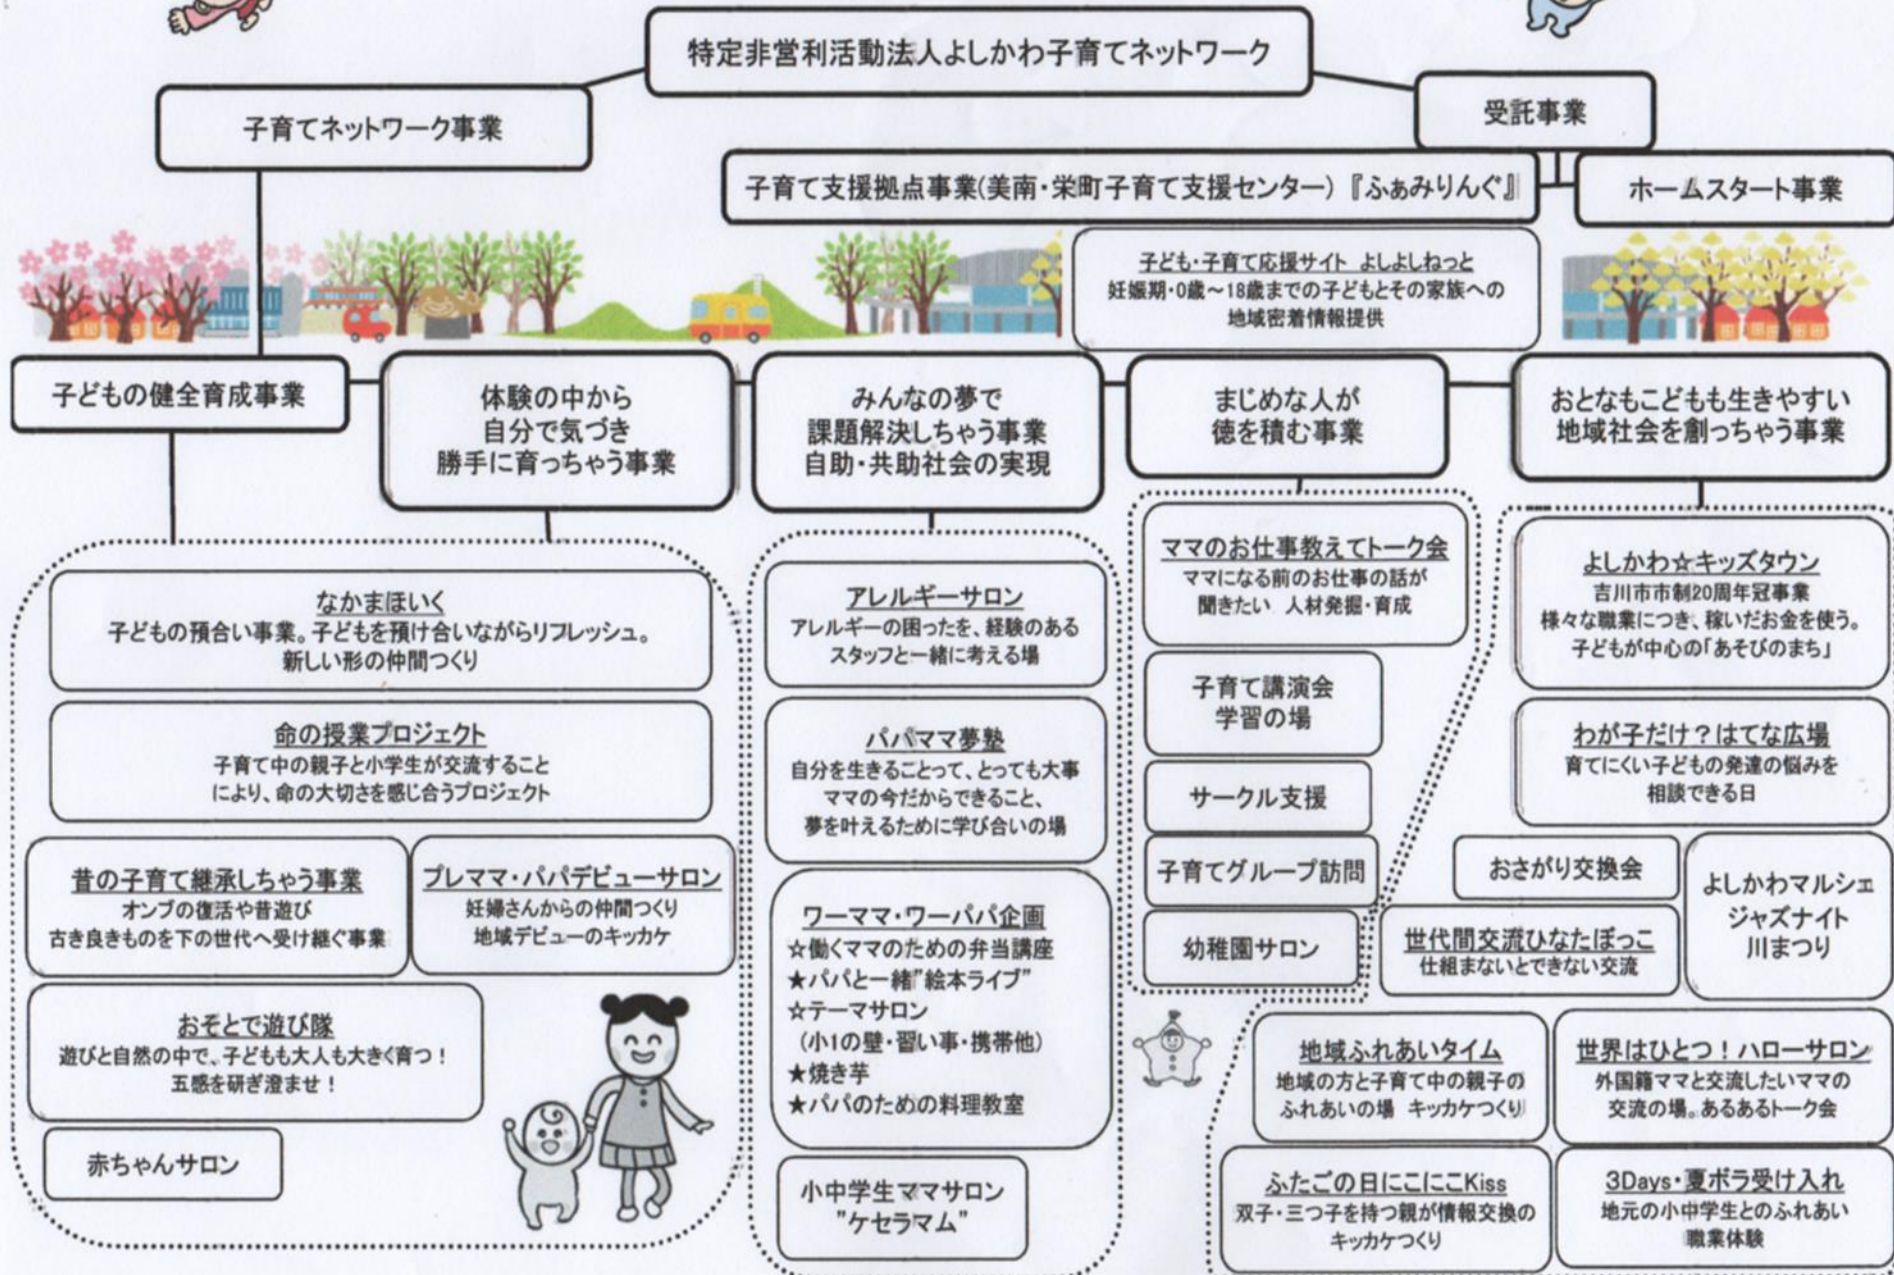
特定非営利活動法人よしかわ子育てネットワーク

子育てネットワーク事業

受託事業

子育て支援拠点事業(美南・栄町子育て支援センター)『ふぁみりんぐ』

ホームスタート事業

子ども・子育て応援サイト よしよしねっと
妊娠期・0歳～18歳までの子どもとその家族への地域密着情報提供

子どもの健全育成事業

体験の中から
自分で気づき
勝手に育っちゃう事業

みんなの夢で
課題解決しちゃう事業
自助・共助社会の実現

まじめな人が
徳を積む事業

おとなもこどもも生きやすい
地域社会を創っちゃう事業

なかまほいく
子どもの預合い事業。子どもを預け合いながらリフレッシュ。
新しい形の仲間つくり

命の授業プロジェクト
子育て中の親子と小学生が交流すること
により、命の大切さを感じ合うプロジェクト

昔の子育て継承しちゃう事業
オンブの復活や昔遊び
古き良きものを下の世代へ受け継ぐ事業

プレママ・パパデビューサロン
妊婦さんからの仲間つくり
地域デビューのキッカケ

おそとで遊び隊
遊びと自然の中で、子どもも大人も大きく育つ！
五感を研ぎ澄ませ！

赤ちゃんサロン

アレルギーサロン
アレルギーの困ったを、経験のある
スタッフと一緒に考える場

パパママ夢塾
自分を生きることって、とっても大事
ママの今だからできること、
夢を叶えるために学び合いの場

ワーママ・ワーパパ企画
☆働くママのための弁当講座
★パパと一緒"絵本ライブ"
☆テーマサロン
(小1の壁・習い事・携帯他)
★焼き芋
★パパのための料理教室

小中学生ママサロン
"ケセラマム"

ママのお仕事教えてトーク会
ママになる前のお仕事の話が
聞きたい 人材発掘・育成

子育て講演会
学習の場

サークル支援

子育てグループ訪問

幼稚園サロン

よしかわ☆キッズタウン
吉川市市制20周年冠事業
様々な職業につき、稼いだお金を使う。
子どもが中心の「あそびのまち」

わが子だけ？はてな広場
育てにくい子どもの発達の悩みを
相談できる日

おさがり交換会

よしかわマルシェ
ジャズナイト
川まつり

世代間交流ひなたぼっこ
仕組まないとできない交流

地域ふれあいタイム
地域の方と子育て中の親子の
ふれあいの場 キッカケつくり

世界はひとつ！ハローサロン
外国籍ママと交流したいママの
交流の場。あるあるトーク会

ふたごの日にこにこKiss
双子・三つ子を持つ親が情報交換の
キッカケつくり

3Days・夏ボラ受け入れ
地元の小中学生とのふれあい
職業体験